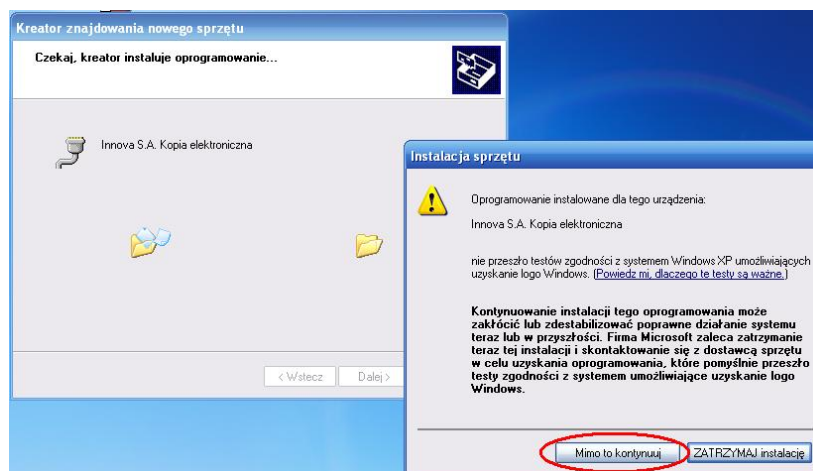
Kreator znajdowania nowego sprzętu

Czekaj, kreator instaluje oprogramowanie...

Innova S.A. Kopia elektroniczna

< Wstecz

Dalej >

Instalacja sprzętu

Oprogramowanie instalowane dla tego urządzenia:

Innova S.A. Kopia elektroniczna

nie przeszło testów zgodności z systemem Windows XP umożliwiających uzyskanie logo Windows. (Powiedz mi, dlaczego te testy są ważne.)

Kontynuowanie instalacji tego oprogramowania może zakłócić lub zdestabilizować poprawne działanie systemu teraz lub w przyszłości. Firma Microsoft zaleca zatrzymanie teraz tej instalacji i skontaktowanie się z dostawcą sprzętu w celu uzyskania oprogramowania, które pomyślnie przeszło testy zgodności z systemem umożliwiające uzyskanie logo Windows.

Mimo to kontynuuj

ZATRZYMAJ instalację